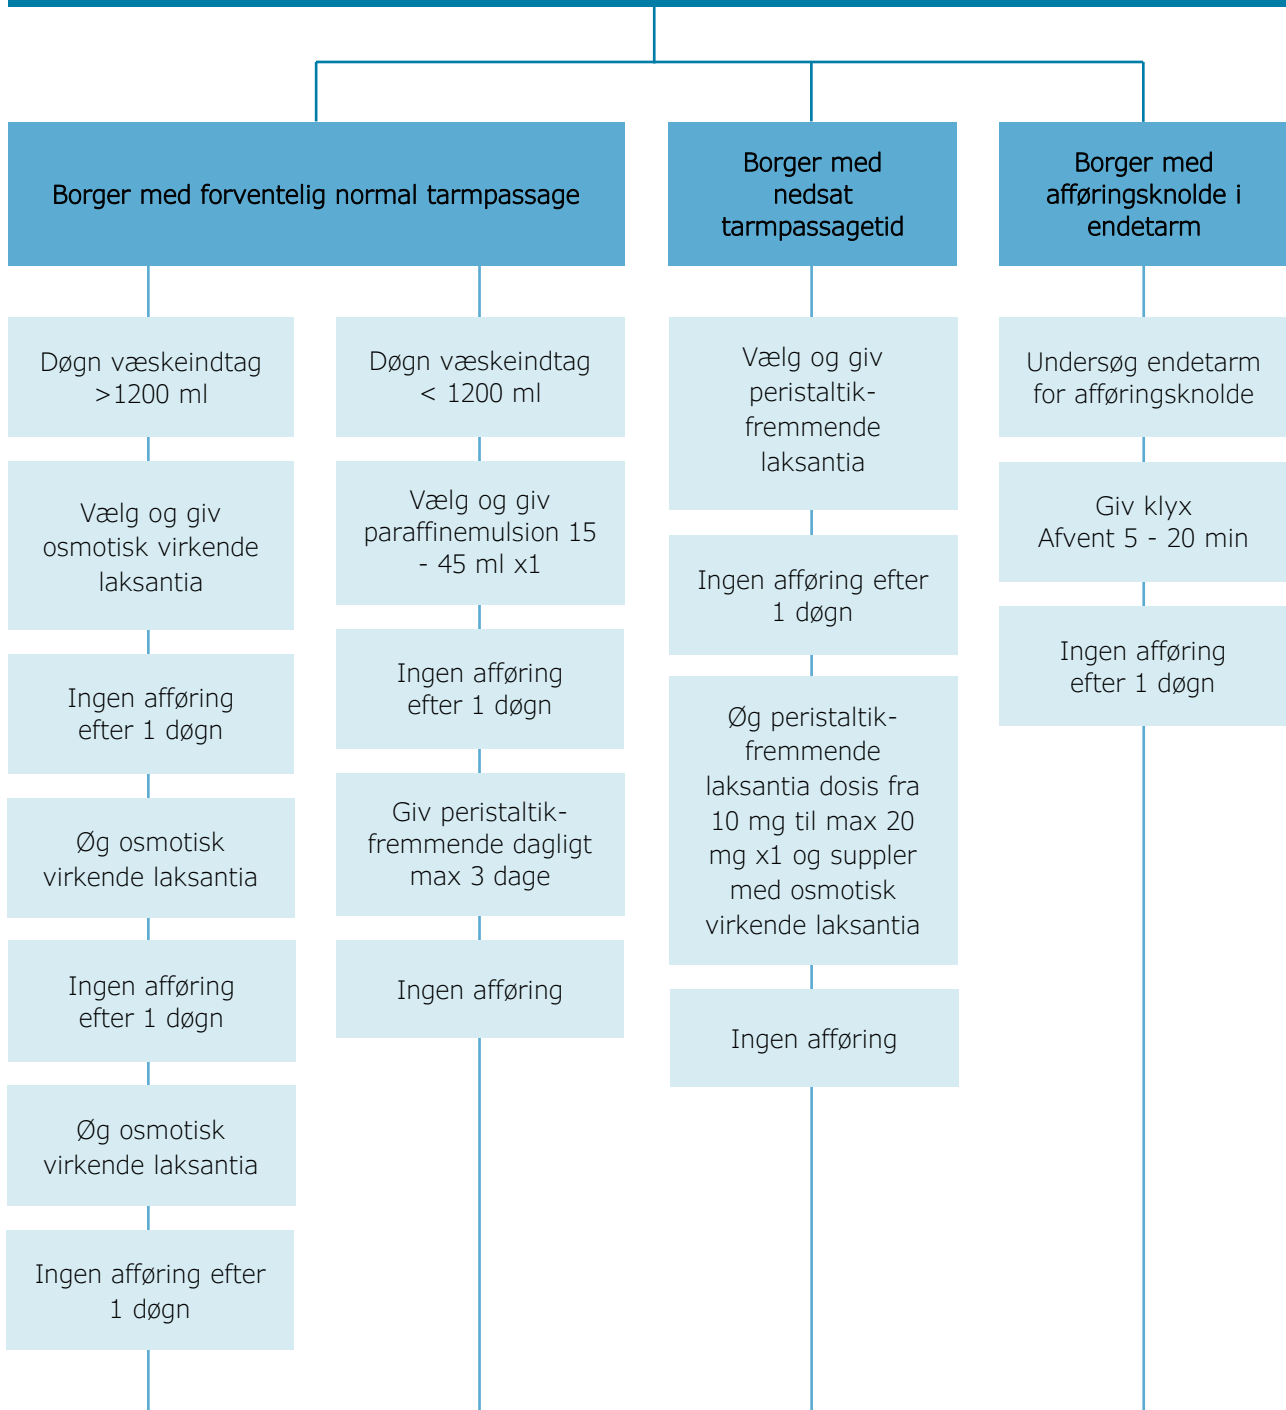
Borger med forventelig normal tarmpassage

Borger med nedsat tarmpassagetid

Borger med afføringsknolde i endetarm

Døgn væskeindtag >1200 ml

Vælg og giv osmotisk virkende laksantia

Ingen afføring efter 1 døgn

Øg osmotisk virkende laksantia

Ingen afføring efter 1 døgn

Øg osmotisk virkende laksantia

Ingen afføring efter 1 døgn

Døgn væskeindtag < 1200 ml

Vælg og giv paraffinemulsion 15 - 45 ml x1

Ingen afføring efter 1 døgn

Giv peristaltik-fremmende dagligt max 3 dage

Ingen afføring

Vælg og giv peristaltik-fremmende laksantia

Ingen afføring efter 1 døgn

Øg peristaltik-fremmende laksantia dosis fra 10 mg til max 20 mg x1 og suppler med osmotisk virkende laksantia

Ingen afføring

Undersøg endetarm for afføringsknolde

Giv klyx
Afvent 5 - 20 min

Ingen afføring efter 1 døgn